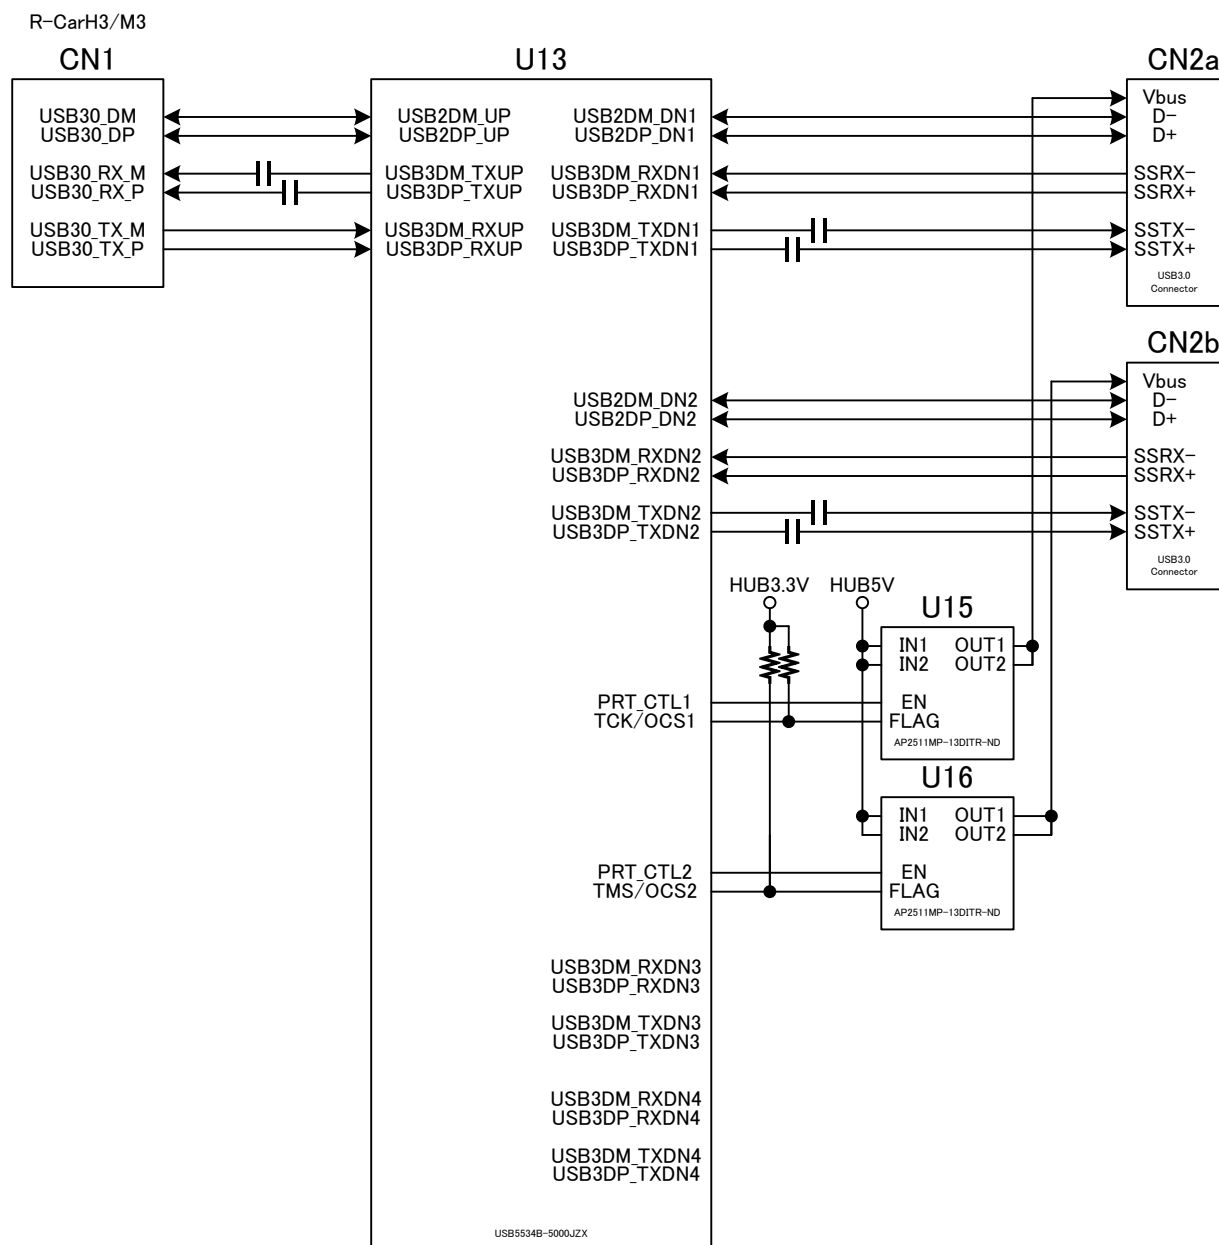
R-CarH3/M3

CN1

USB30_DM
USB30_DP

USB30_RX_M
USB30_RX_P

USB30_TX_M
USB30_TX_P

U13

USB2DM_UP
USB2DP_UP

USB3DM_TXUP
USB3DP_TXUP

USB3DM_RXUP
USB3DP_RXUP

USB2DM_DN1
USB2DP_DN1

USB3DM_RXDN1
USB3DP_RXDN1

USB3DM_TXDN1
USB3DP_TXDN1

CN2a

Vbus
D−
D+

SSRX−
SSRX+

SSTX−
SSTX+

USB3.0
Connector

CN2b

Vbus
D−
D+

SSRX−
SSRX+

SSTX−
SSTX+

USB3.0
Connector

USB2DM_DN2
USB2DP_DN2

USB3DM_RXDN2
USB3DP_RXDN2

USB3DM_TXDN2
USB3DP_TXDN2

HUB3.3V HUB5V

U15

IN1 OUT1
IN2 OUT2

EN
FLAG

AP2511MP-13DITR-ND

PRT_CTL1
TCK/OCS1

U16

IN1 OUT1
IN2 OUT2

EN
FLAG

AP2511MP-13DITR-ND

PRT_CTL2
TMS/OCS2

USB3DM_RXDN3
USB3DP_RXDN3

USB3DM_TXDN3
USB3DP_TXDN3

USB3DM_RXDN4
USB3DP_RXDN4

USB3DM_TXDN4
USB3DP_TXDN4

USB5534B-5000JZX